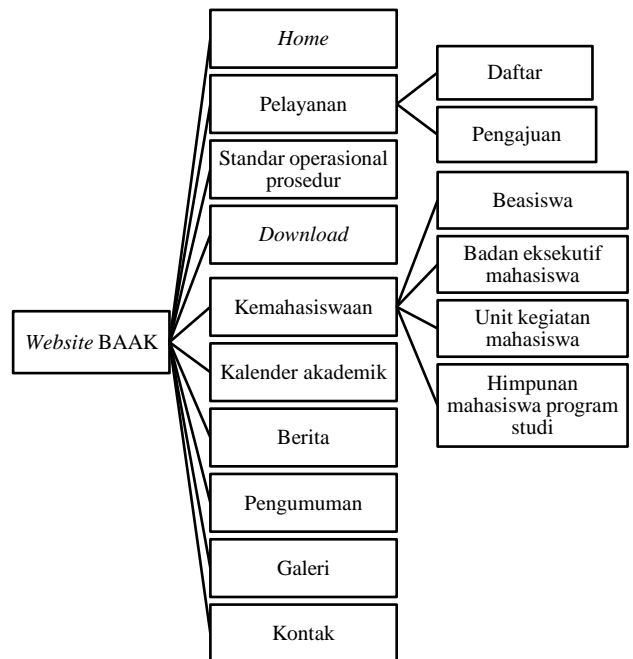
Website BAAK

Home

Pelayanan

Daftar

Pengajuan

Standar operasional prosedur

Download

Kemahasiswaan

Beasiswa

Badan eksekutif mahasiswa

Unit kegiatan mahasiswa

Himpunan mahasiswa program studi

Kalender akademik

Berita

Pengumuman

Galeri

Kontak